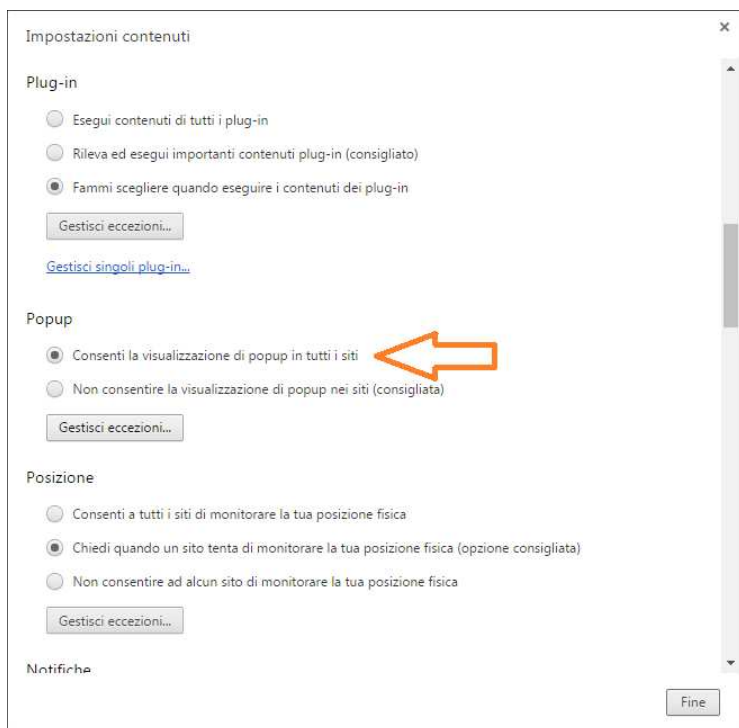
Impostazioni contenuti

×

Plug-in

Esegui contenuti di tutti i plug-in

Rileva ed esegui importanti contenuti plug-in (consigliato)

Fammi scegliere quando eseguire i contenuti dei plug-in

Gestisci eccezioni...

Gestisci singoli plug-in...

Popup

Consenti la visualizzazione di popup in tutti i siti

Non consentire la visualizzazione di popup nei siti (consigliata)

Gestisci eccezioni...

Posizione

Consenti a tutti i siti di monitorare la tua posizione fisica

Chiedi quando un sito tenta di monitorare la tua posizione fisica (opzione consigliata)

Non consentire ad alcun sito di monitorare la tua posizione fisica

Gestisci eccezioni...

Notifiche

Fine